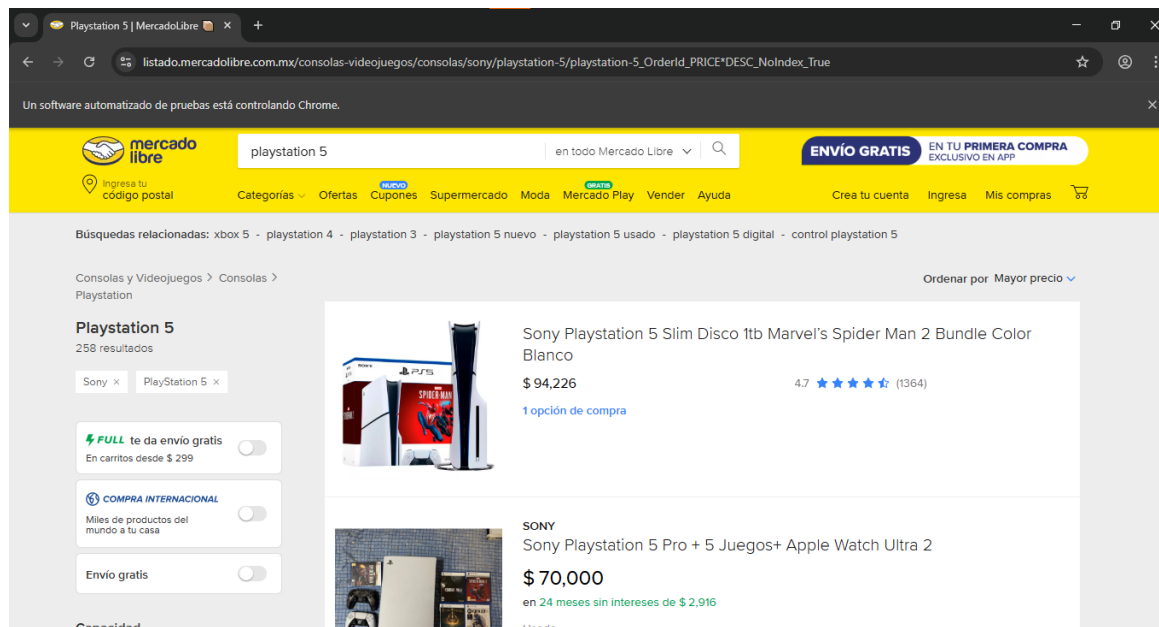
Playstation 5 | MercadoLibre

listado.mercadolibre.com.mx/consolas-videojuegos/consolas/sony/playstation-5/playstation-5_OrderId_PRICE*DESC_NoIndex_True

Un software automatizado de pruebas está controlando Chrome.

mercado libre

playstation 5

en todo Mercado Libre

ENVÍO GRATIS EN TU PRIMERA COMPRA EXCLUSIVO EN APP

Ingresa tu código postal

Categorías Ofertas NUEVO Cupones Supermercado Moda GRATIS Mercado Play Vender Ayuda

Crea tu cuenta Ingresa Mis compras

Búsquedas relacionadas: xbox 5 - playstation 4 - playstation 3 - playstation 5 nuevo - playstation 5 usado - playstation 5 digital - control playstation 5

Consolas y Videojuegos > Consolas > Playstation

Ordenar por Mayor precio

Playstation 5

258 resultados

Sony × PlayStation 5 ×

FULL te da envío gratis
En carritos desde $ 299

COMPRA INTERNACIONAL
Miles de productos del mundo a tu casa

Envío gratis

Sony Playstation 5 Slim Disco 1tb Marvel's Spider Man 2 Bundle Color Blanco

$ 94,226

4.7 (1364)

1 opción de compra

SONY

Sony Playstation 5 Pro + 5 Juegos+ Apple Watch Ultra 2

$ 70,000

en 24 meses sin intereses de $ 2,916